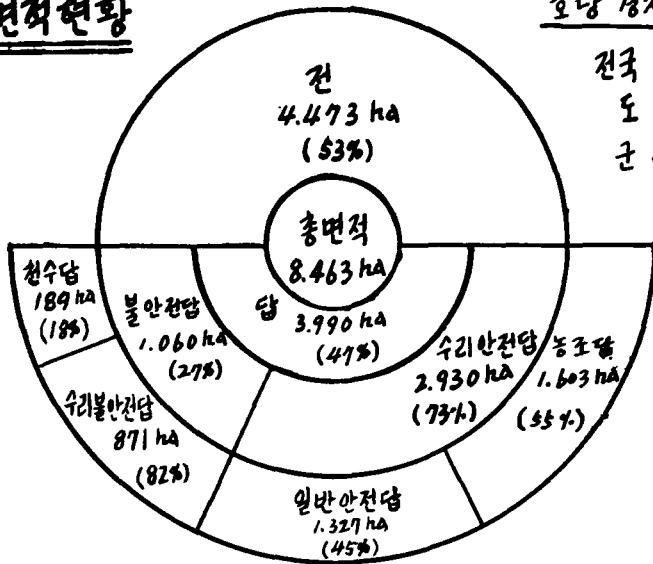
면적현황

전
4.473 ha
(53%)

총면적
8.463 ha

답
3.990 ha
(47%)

천수답
189 ha
(18%)

불안전답
1.060 ha
(27%)

수리불안전답
871 ha
(82%)

수리안전답
2.930 ha
(73%)

농조답
1.603 ha
(55%)

일반안전답
1.327 ha
(45%)

호당 경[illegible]
전국
도
군